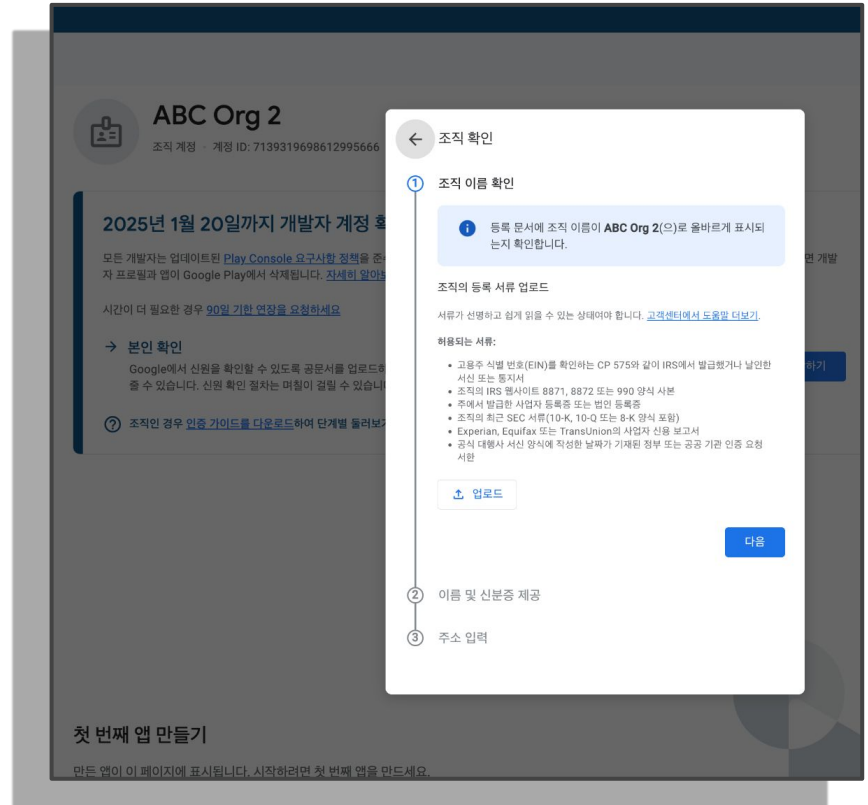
ABC Org 2

조직 계정 · 계정 ID: 7139319698612995666

2025년 1월 20일까지 개발자 계정 확

모든 개발자는 업데이트된 Play Console 요구사항 정책을 준 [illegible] 면 개발자 프로필과 앱이 Google Play에서 삭제됩니다. 자세히 알아보

시간이 더 필요한 경우 90일 기한 연장을 요청하세요

→ 본인 확인

Google에서 신원을 확인할 수 있도록 공문서를 업로드하 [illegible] 줄 수 있습니다. 신원 확인 절차는 며칠이 걸릴 수 있습니

하기

조직인 경우 인증 가이드를 다운로드하여 단계별 둘러보기

첫 번째 앱 만들기

만든 앱이 이 페이지에 표시됩니다. 시작하려면 첫 번째 앱을 만드세요.

조직 확인

1 조직 이름 확인

등록 문서에 조직 이름이 ABC Org 2(으)로 올바르게 표시되는지 확인합니다.

조직의 등록 서류 업로드

서류가 선명하고 쉽게 읽을 수 있는 상태여야 합니다. 고객센터에서 도움말 더보기.

허용되는 서류:

- 고용주 식별 번호(EIN)를 확인하는 CP 575와 같이 IRS에서 발급했거나 날인한 서신 또는 통지서
- 조직의 IRS 웹사이트 8871, 8872 또는 990 양식 사본
- 주에서 발급한 사업자 등록증 또는 법인 등록증
- 조직의 최근 SEC 서류(10-K, 10-Q 또는 8-K 양식 포함)
- Experian, Equifax 또는 TransUnion의 사업자 신용 보고서
- 공식 대행사 서신 양식에 작성한 날짜가 기재된 정부 또는 공공 기관 인증 요청 서한

업로드

다음

2 이름 및 신분증 제공

3 주소 입력